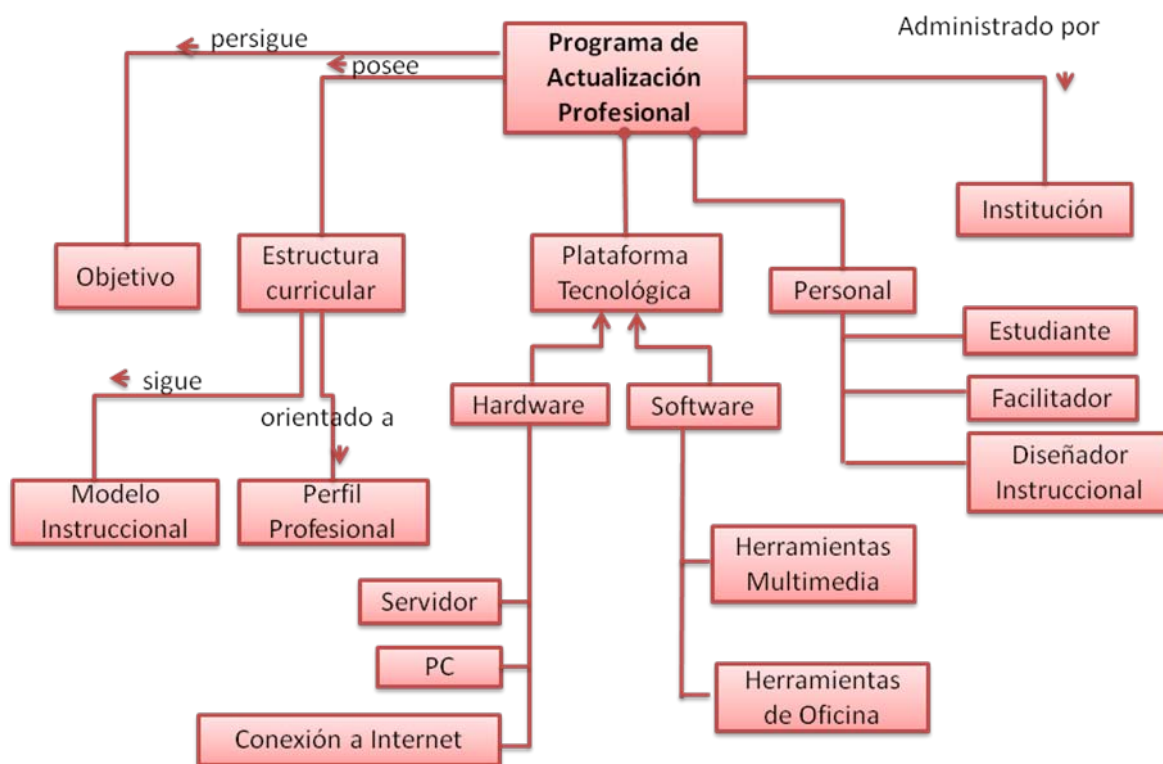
Programa de Actualización Profesional

persigue

posee

Administrado por

Objetivo

Estructura curricular

Plataforma Tecnológica

Personal

Institución

sigue

orientado a

Modelo Instruccional

Perfil Profesional

Hardware

Software

Estudiante

Facilitador

Diseñador Instruccional

Herramientas Multimedia

Servidor

PC

Conexión a Internet

Herramientas de Oficina